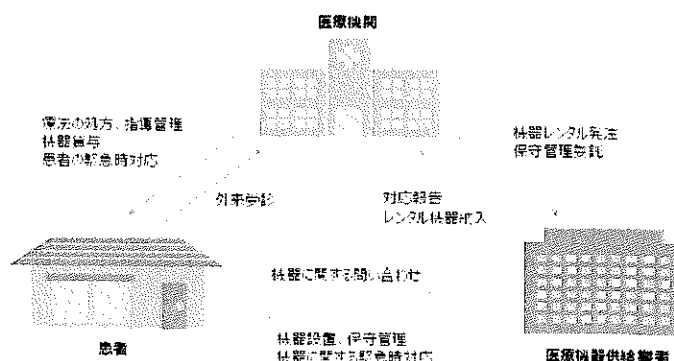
医療機関

療法の処方、指導管理
機器貸与
患者の緊急時対応

機器レンタル発注
保守管理委託

外来受診

対応報告
レンタル機器納入

機器に関する問い合わせ

機器設置、保守管理
機器に関する緊急時対応

患者

医療機器供給業者